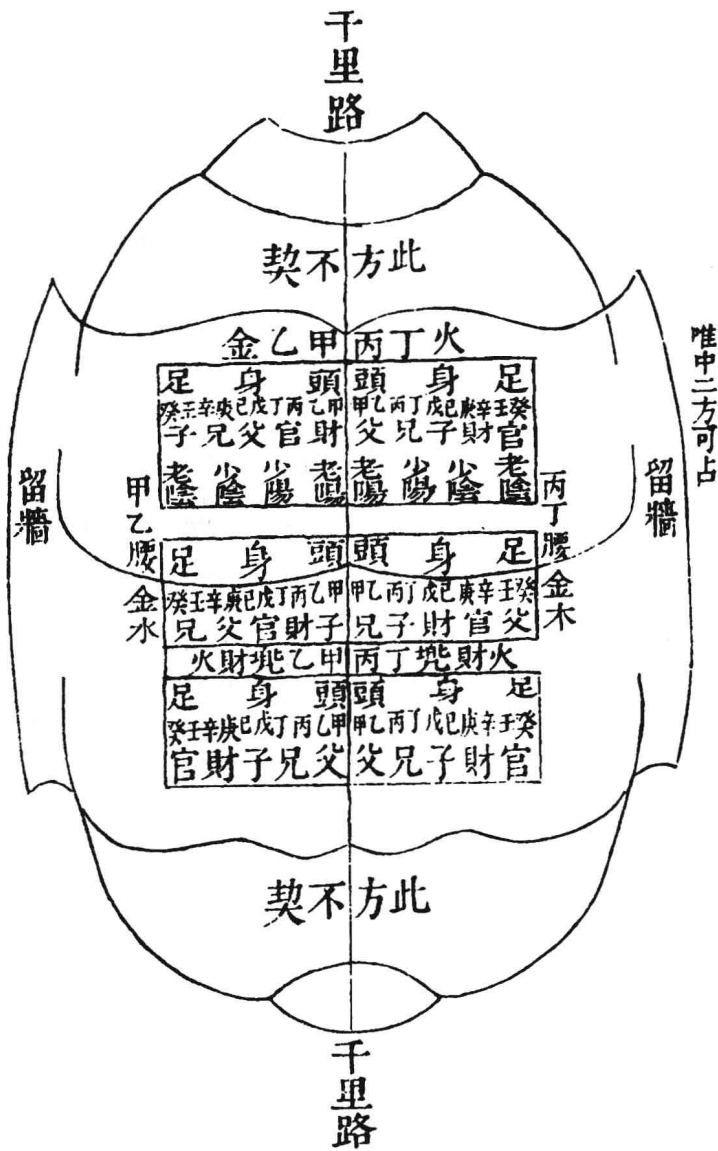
千里路

契不方此

唯中二方可占

金乙甲 丙丁火

足 身 頭 頭 身 足

癸壬辛庚己戊丁丙乙甲 甲乙丙丁戊己庚辛壬癸

子兄父官財 父兄子財官

老陰 少陰 少陽 老陽 老陽 少陽 少陰 老陰

留牆 留牆

甲乙腰金水 丙丁腰金木

足 身 頭 頭 身 足

癸壬辛庚己戊丁丙乙甲 甲乙丙丁戊己庚辛壬癸

兄父官財子 兄子財官父

火財兆乙甲 丙丁兆財火

足 身 頭 頭 身 足

癸壬辛庚己戊丁丙乙甲 甲乙丙丁戊己庚辛壬癸

官財子兄父 父兄子財官

契不方此

千里路